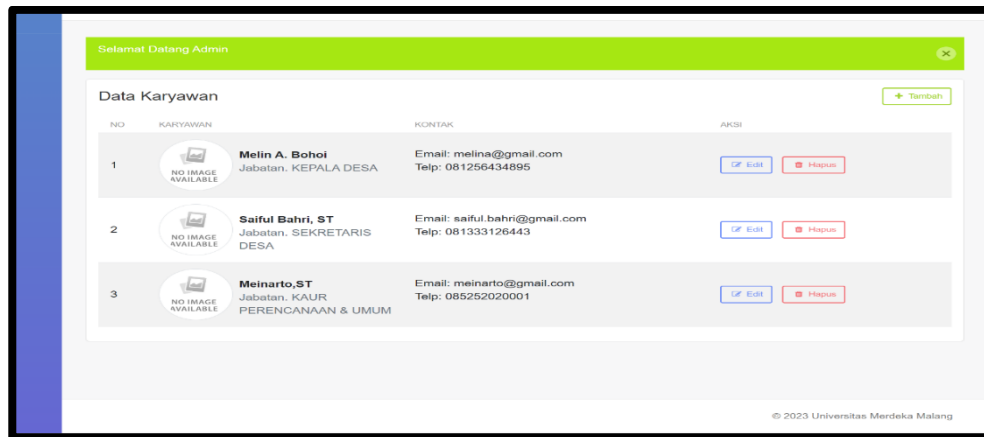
Selamat Datang Admin

×

Data Karyawan

+ Tambah

| NO | KARYAWAN | KONTAK | AKSI |
|---|---|---|---|
| 1 | NO IMAGE AVAILABLE **Melin A. Bohoi** Jabatan. KEPALA DESA | Email: melina@gmail.com Telp: 081256434895 | Edit Hapus |
| 2 | NO IMAGE AVAILABLE **Saiful Bahri, ST** Jabatan. SEKRETARIS DESA | Email: saiful.bahri@gmail.com Telp: 081333126443 | Edit Hapus |
| 3 | NO IMAGE AVAILABLE **Meinarto,ST** Jabatan. KAUR PERENCANAAN & UMUM | Email: meinarto@gmail.com Telp: 085252020001 | Edit Hapus |

© 2023 Universitas Merdeka Malang